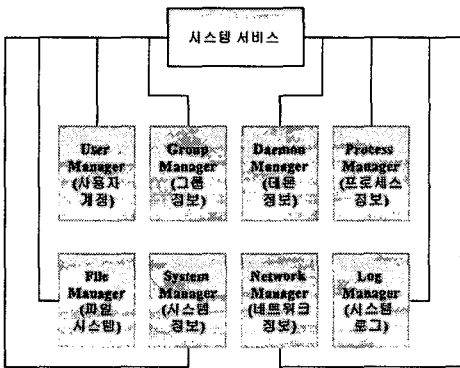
시스템 서비스

User Manager (사용자 계정)

Group Manager (그룹 정보)

Daemon Manager (데몬 정보)

Process Manager (프로세스 정보)

File Manager (파일 시스템)

System Manager (시스템 정보)

Network Manager (네트워크 정보)

Log Manager (시스템 로그)